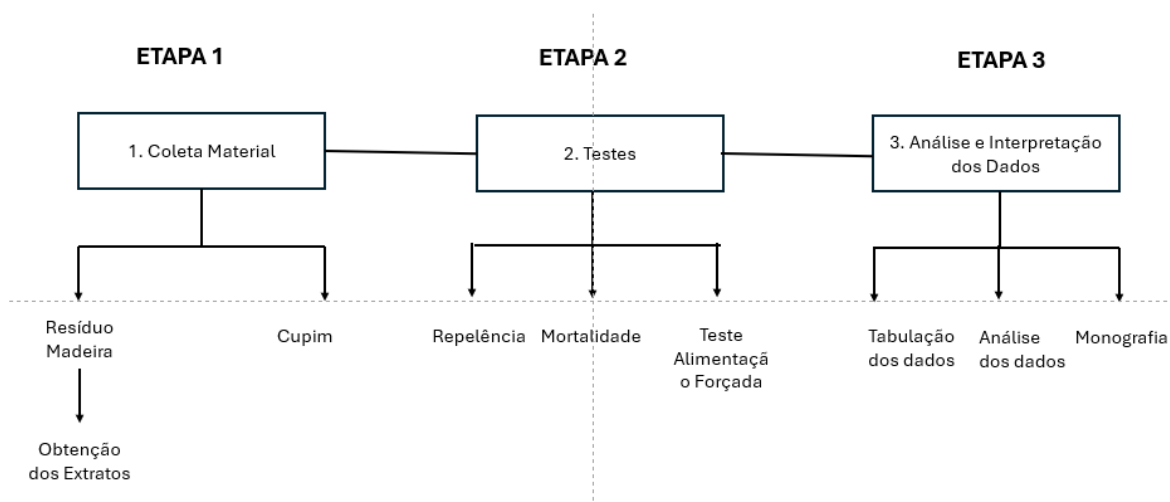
ETAPA 1

1. Coleta Material

Resíduo Madeira

Obtenção dos Extratos

Cupim

ETAPA 2

2. Testes

Repelência

Mortalidade

Teste Alimentaçã o Forçada

ETAPA 3

3. Análise e Interpretação dos Dados

Tabulação dos dados

Análise dos dados

Monografia